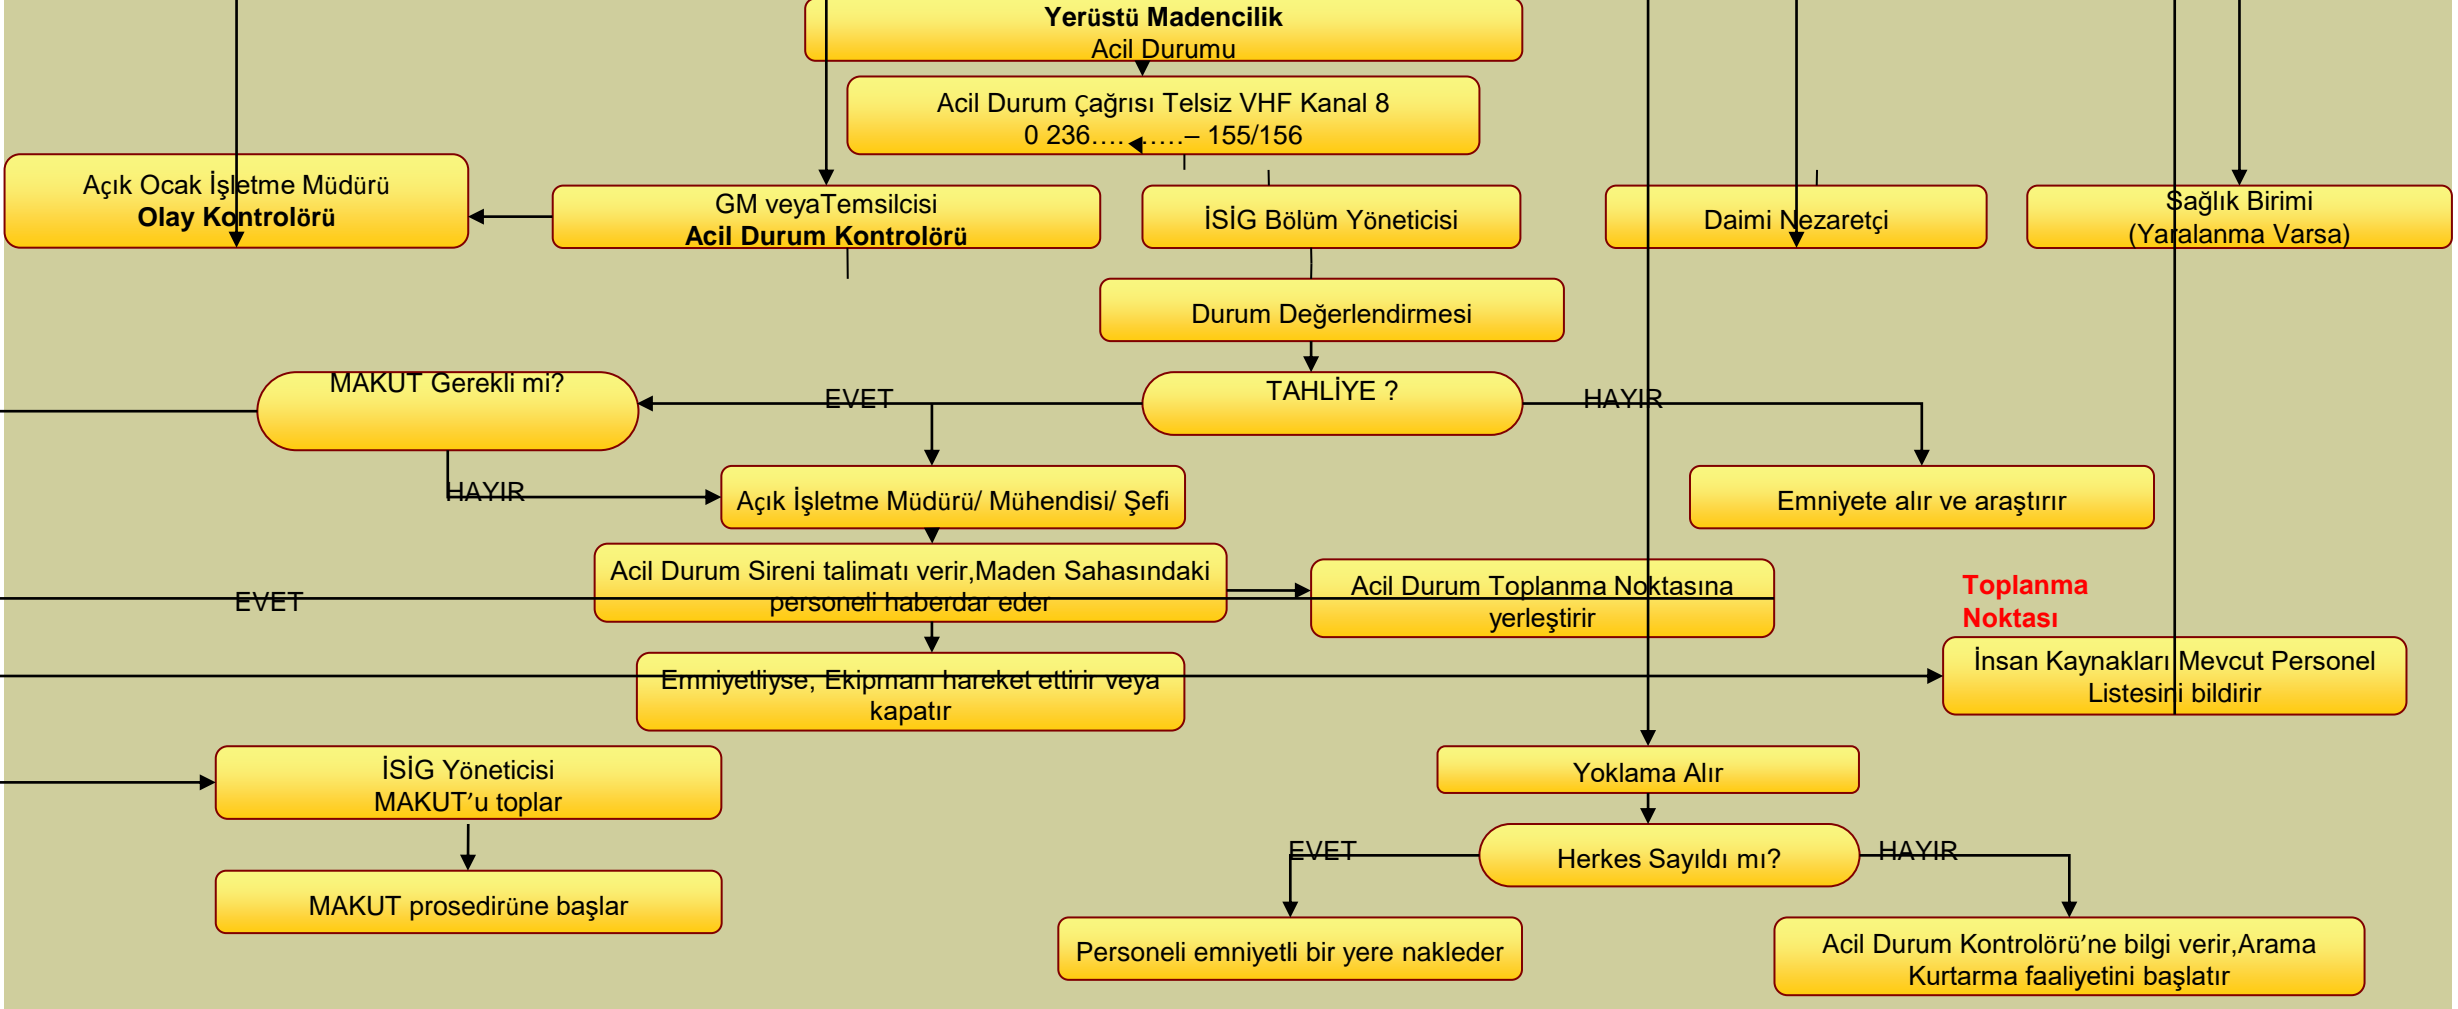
Yerüstü Madencilik
Acil Durumu

Acil Durum çağrısı Telsiz VHF Kanal 8
0 236…. …..– 155/156

Açık Ocak İşletme Müdürü
Olay Kontrolörü

GM veyaTemsilcisi
Acil Durum Kontrolörü

İSİG Bölüm Yöneticisi

Daimi Nezaretçi

Sağlık Birimi
(Yaralanma Varsa)

Durum Değerlendirmesi

MAKUT Gerekli mi?

EVET

TAHLİYE ?

HAYIR

HAYIR

Açık İşletme Müdürü/ Mühendisi/ Şefi

Emniyete alır ve araştırır

Acil Durum Sireni talimatı verir,Maden Sahasındaki personeli haberdar eder

EVET

Acil Durum Toplanma Noktasına yerleştirir

Toplanma Noktası

İnsan Kaynakları Mevcut Personel Listesini bildirir

Emniyetliyse, Ekipmanı hareket ettirir veya kapatır

İSİG Yöneticisi
MAKUT’u toplar

Yoklama Alır

MAKUT prosedirüne başlar

EVET

Herkes Sayıldı mı?

HAYIR

Personeli emniyetli bir yere nakleder

Acil Durum Kontrolörü’ne bilgi verir,Arama Kurtarma faaliyetini başlatır